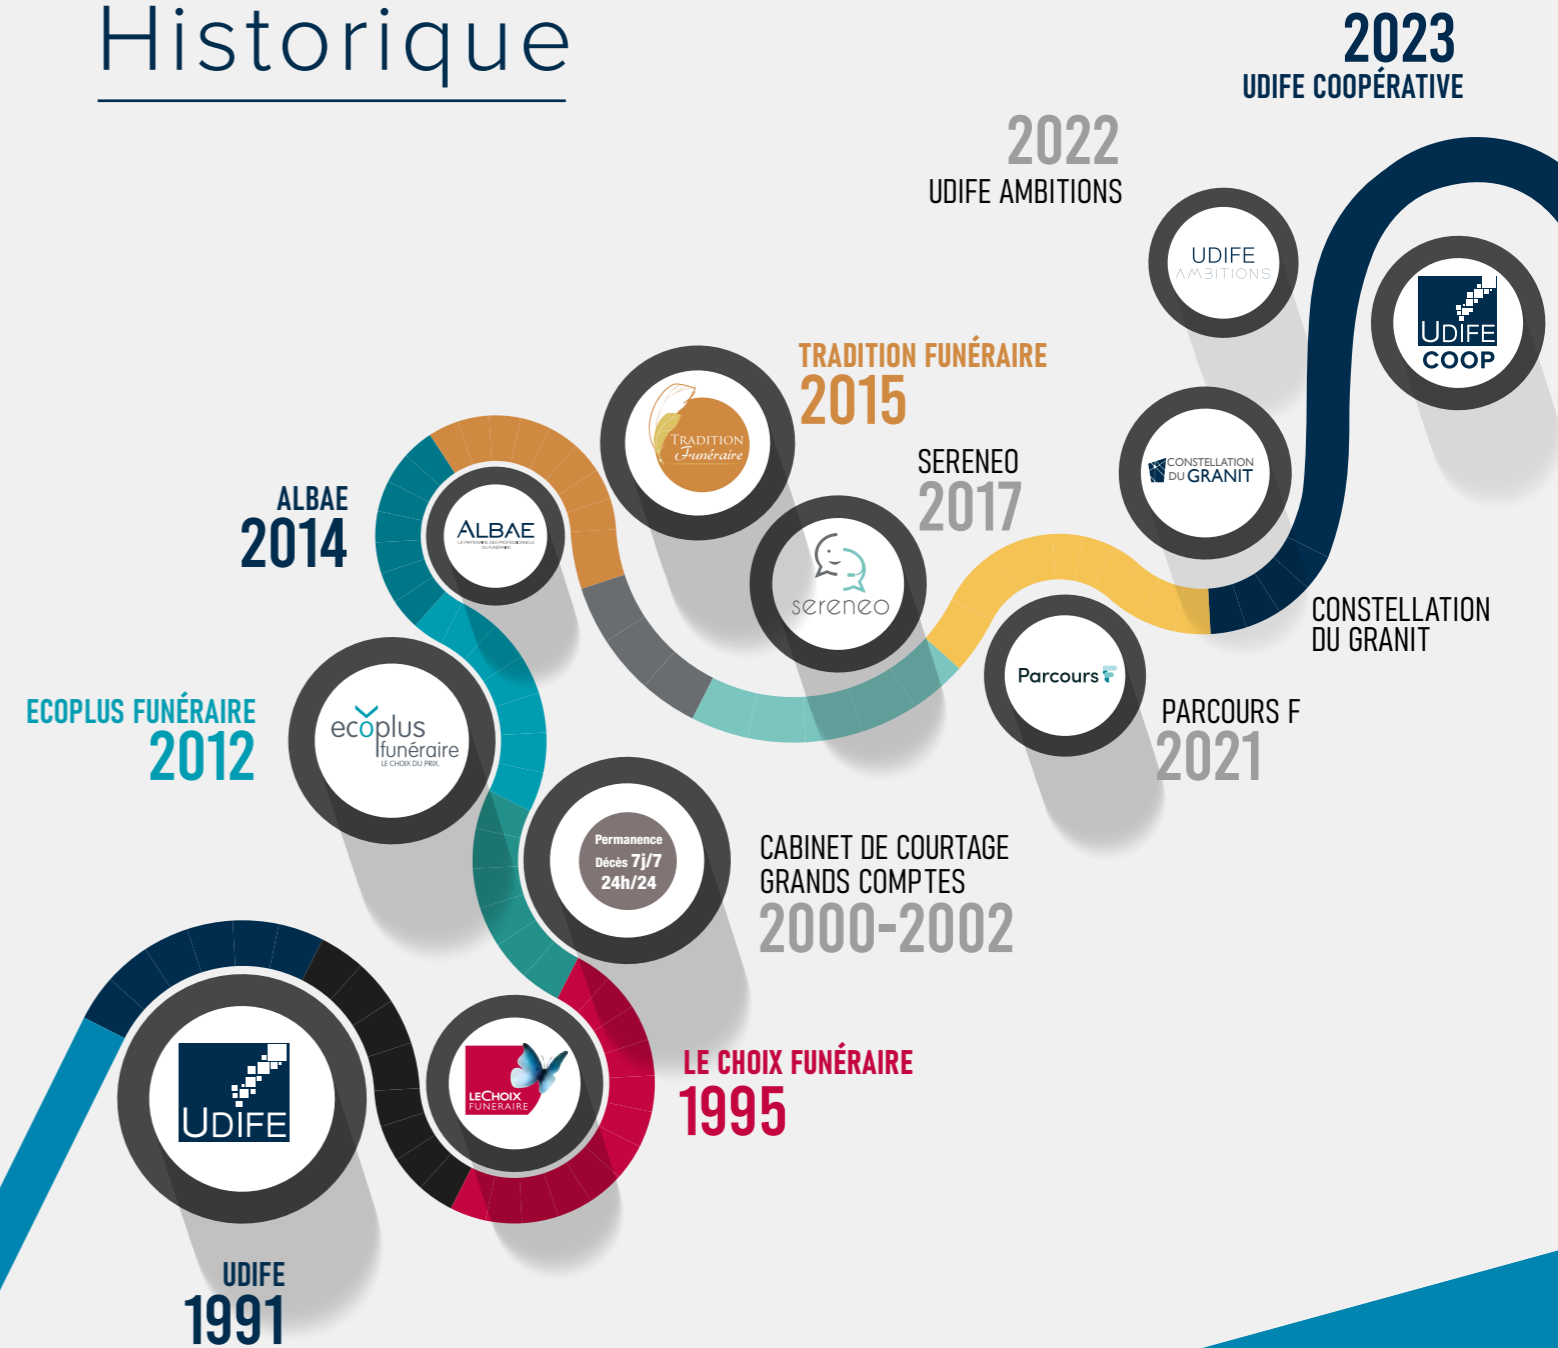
Historique

2023
UDIFE COOPÉRATIVE

2022
UDIFE AMBITIONS

UDIFE
AMBITIONS

UDIFE
COOP

TRADITION FUNÉRAIRE
2015

Tradition
Funéraire

SERENEO
2017

sereneo

CONSTELLATION
DU GRANIT

CONSTELLATION
DU GRANIT

ALBAE
2014

ALBAE

Parcours F

PARCOURS F
2021

ECOPLUS FUNÉRAIRE
2012

ecoplus
funéraire
LE CHOIX DU PRIX

Permanence
Décès 7j/7
24h/24

CABINET DE COURTAGE
GRANDS COMPTES
2000-2002

UDIFE

LeChoix
FUNERAIRE

LE CHOIX FUNÉRAIRE
1995

UDIFE
1991